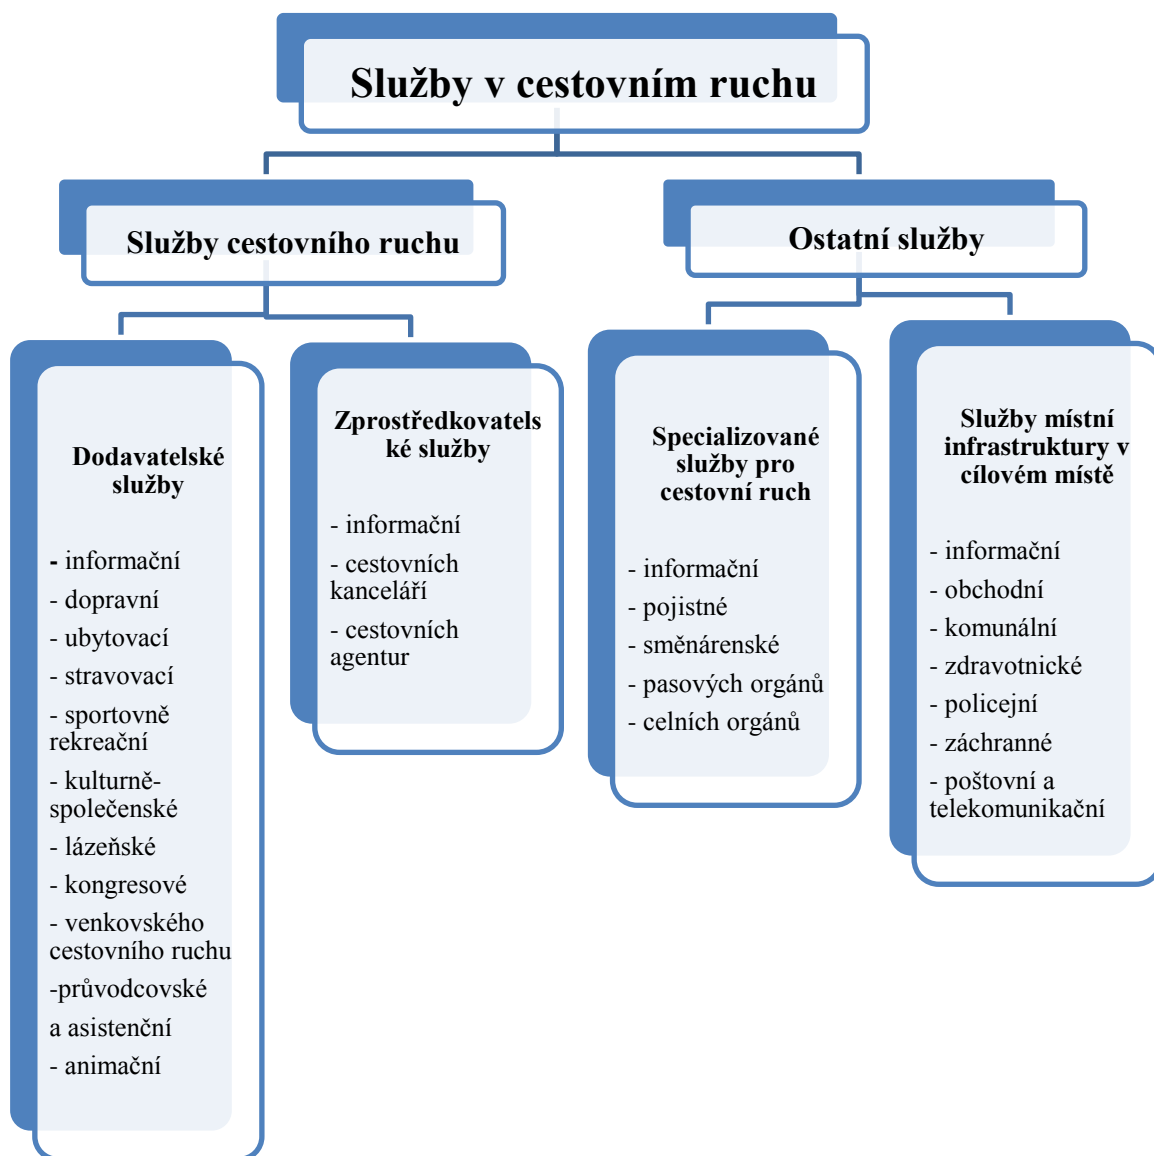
Služby v cestovním ruchu

Služby cestovního ruchu

Ostatní služby

Dodavatelské služby

- informační
- dopravní
- ubytovací
- stravovací
- sportovně rekreační
- kulturně-společenské
- lázeňské
- kongresové
- venkovského cestovního ruchu
-průvodcovské a asistenční
- animační

Zprostředkovatelské služby

- informační
- cestovních kanceláří
- cestovních agentur

Specializované služby pro cestovní ruch

- informační
- pojistné
- směnárenské
- pasových orgánů
- celních orgánů

Služby místní infrastruktury v cílovém místě

- informační
- obchodní
- komunální
- zdravotnické
- policejní
- záchranné
- poštovní a telekomunikační